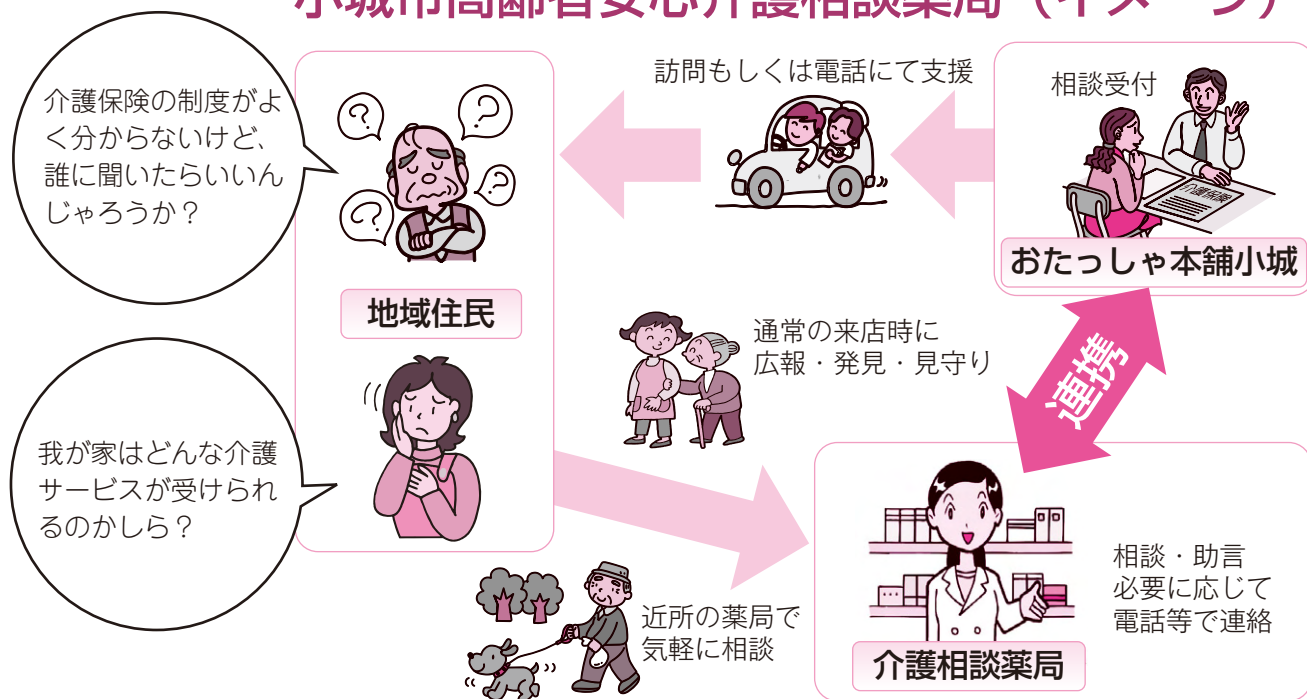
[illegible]

介護保険の制度がよく分からないけど、誰に聞いたらいいんじゃろうか？

訪問もしくは電話にて支援

相談受付

おたっしゃ本舗小城

地域住民

通常の来店時に
広報・発見・見守り

連携

我が家はどんな介護サービスが受けられるのかしら？

相談・助言
必要に応じて
電話等で連絡

近所の薬局で
気軽に相談

介護相談薬局